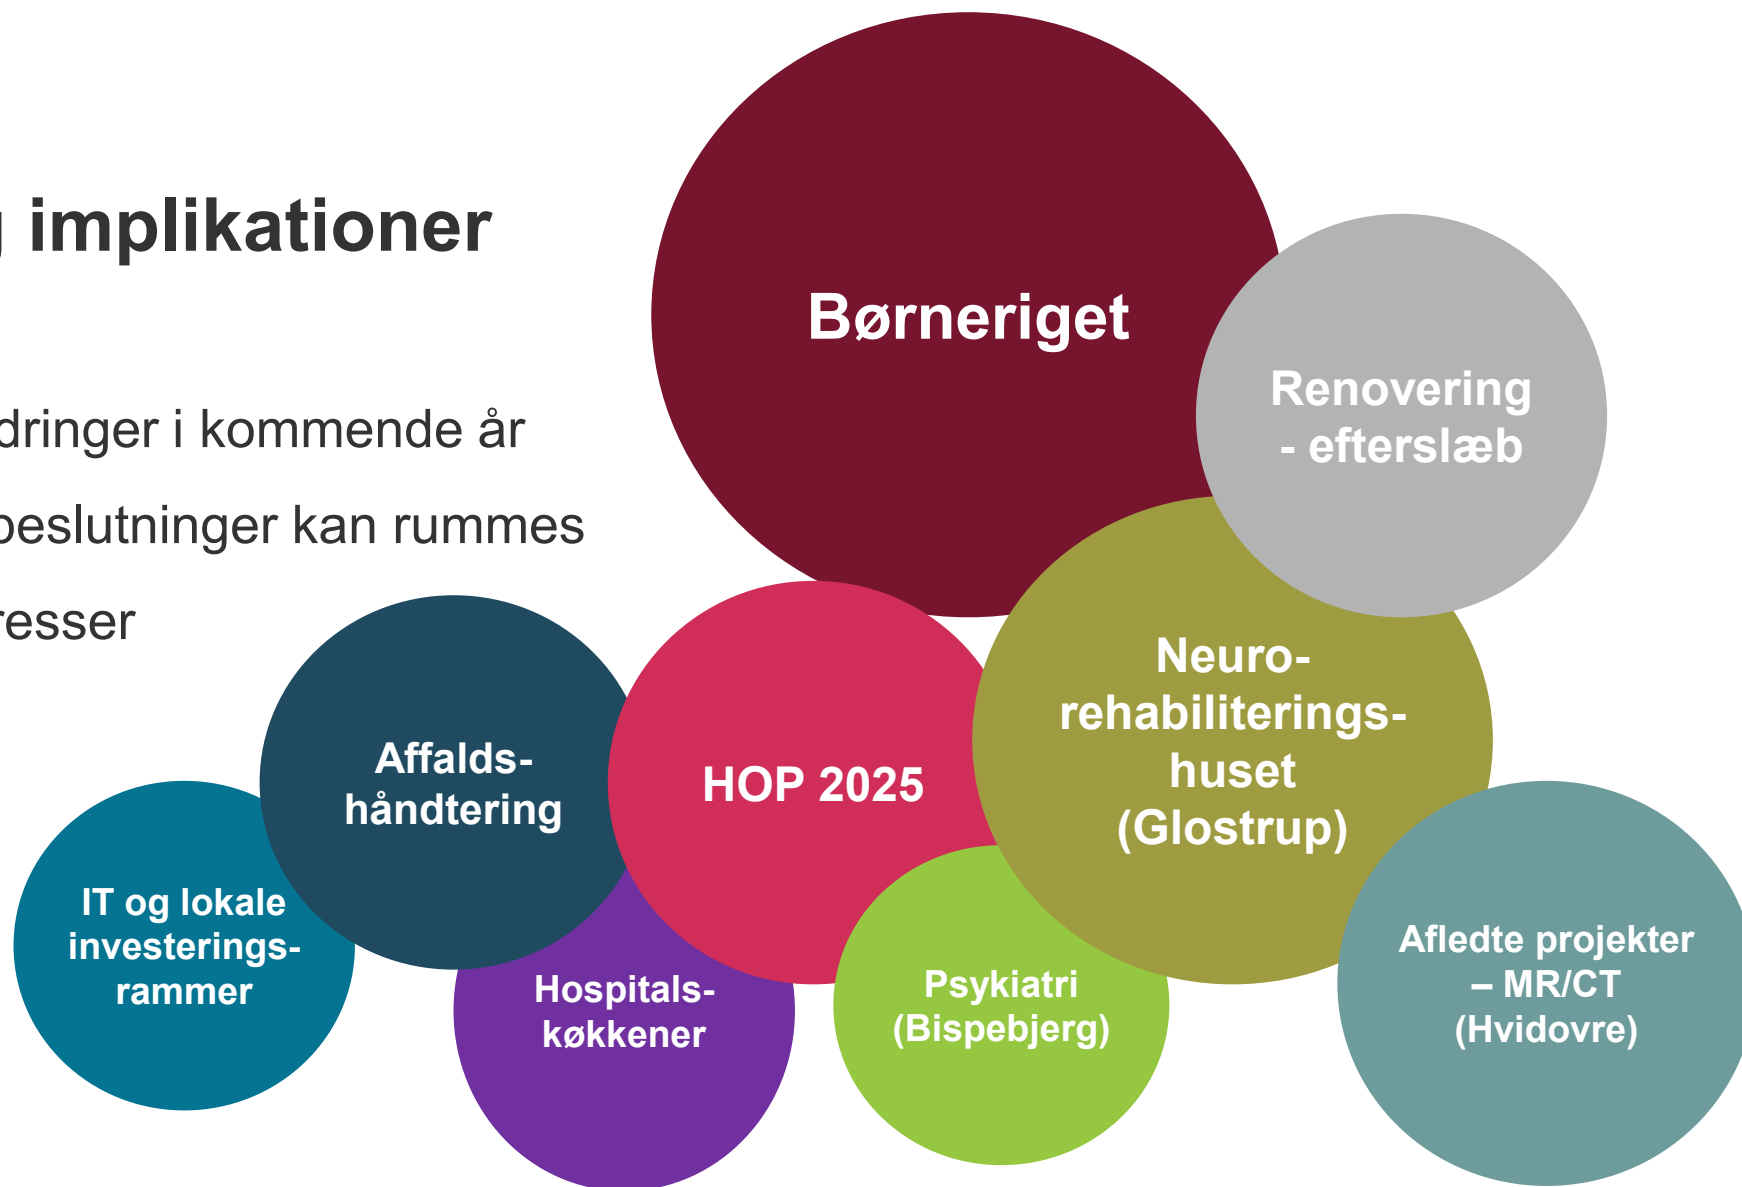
implikationer

dringer i kommende år

beslutninger kan rummes

resser

Børneriget

Renovering - efterslæb

Neurorehabiliteringshuset (Glostrup)

HOP 2025

Affaldshåndtering

IT og lokale investeringsrammer

Hospitalskøkkener

Psykiatri (Bispebjerg)

Afledte projekter – MR/CT (Hvidovre)